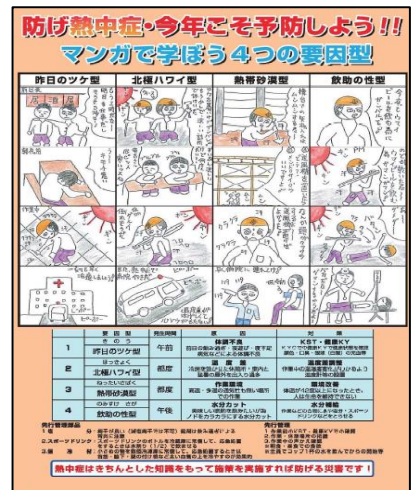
防げ熱中症・今年こそ予防しよう!!
マンガで学ぼう４つの要因型

| 昨日のツケ型 | 北極ハワイ型 | 熱帯砂漠型 | 飲酒の性型 |
|---|---|---|---|

| | 要因型 | 発生時期 | 原因 | 対策 |
|---|---|---|---|---|
| 1 | きのう 昨日のツケ型 | 午前 | 体調不良 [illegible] | KST・朝礼KY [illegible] |
| 2 | ほっきょく 北極ハワイ型 | 都度 | 温度差 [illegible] | 温度差調整 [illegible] |
| 3 | ねったいさばく 熱帯砂漠型 | 都度 | 作業環境 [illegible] | 環境改善 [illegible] |
| 4 | のみすぎ さが 飲酒の性型 | 午後 | 水分カット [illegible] | 水分補給 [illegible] |

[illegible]

熱中症はきちんとした知識をもって施策を実施すれば防げる災害です！